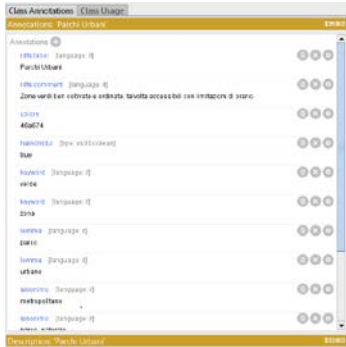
Class Annotations | Class Usage

Annotations: 'Parchi Urbani'

Annotations

rdfs:label [language: it]
Parchi Urbani

rdfs:comment [language: it]
Zone verdi ben coltivate e ordinate, talvolta accessibili con limitazioni di orario.

colore
46a674

hasIcon [type: xsd:boolean]
true

keyword [language: it]
verde

keyword [language: it]
zona

lemma [language: it]
parco

lemma [language: it]
urbano

sinonimo [language: it]
metropolitano

sinonimo [language: it]
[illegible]

Description: 'Parchi Urbani'